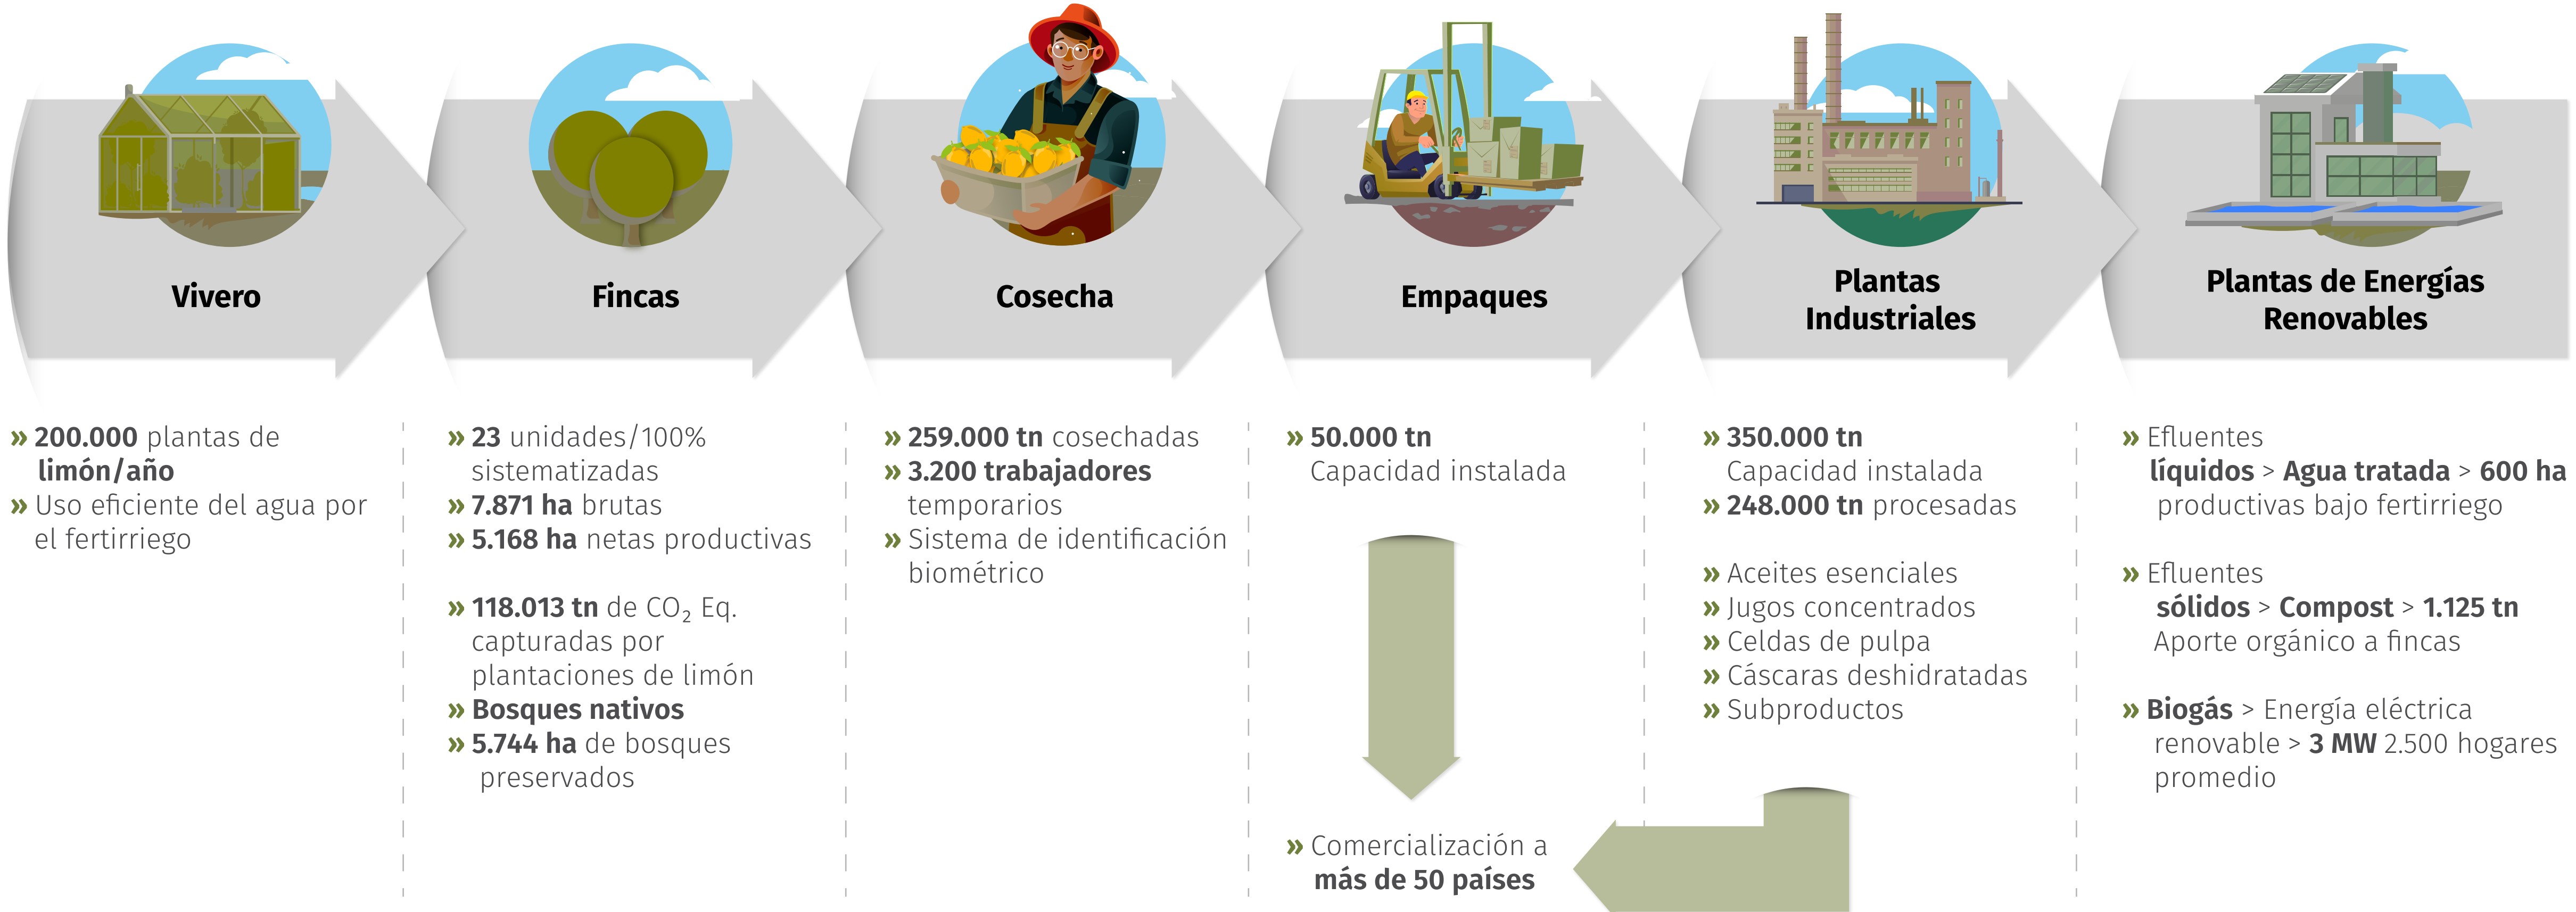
Vivero

Fincas

Cosecha

Empaques

Plantas Industriales

Plantas de Energías Renovables

» 200.000 plantas de limón/año
» Uso eficiente del agua por el fertirriego

» 23 unidades/100% sistematizadas
» 7.871 ha brutas
» 5.168 ha netas productivas

» 118.013 tn de $CO_2$ Eq. capturadas por plantaciones de limón
» Bosques nativos
» 5.744 ha de bosques preservados

» 259.000 tn cosechadas
» 3.200 trabajadores temporarios
» Sistema de identificación biométrico

» 50.000 tn Capacidad instalada

» Comercialización a más de 50 países

» 350.000 tn Capacidad instalada
» 248.000 tn procesadas

» Aceites esenciales
» Jugos concentrados
» Celdas de pulpa
» Cáscaras deshidratadas
» Subproductos

» Efluentes líquidos > Agua tratada > 600 ha productivas bajo fertirriego

» Efluentes sólidos > Compost > 1.125 tn Aporte orgánico a fincas

» Biogás > Energía eléctrica renovable > 3 MW 2.500 hogares promedio